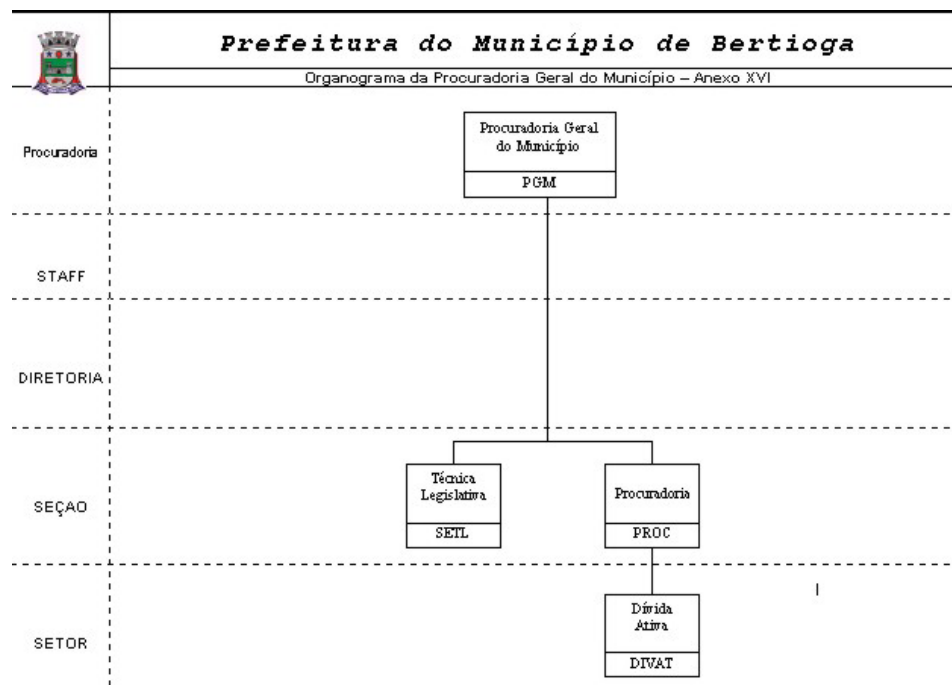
Prefeitura do Município de Bertioga

Organograma da Procuradoria Geral do Município – Anexo XVI

Procuradoria

Procuradoria Geral do Município

PGM

STAFF

DIRETORIA

SEÇAO

Técnica Legislativa

SETL

Procuradoria

PROC

SETOR

Dívida Ativa

DIVAT